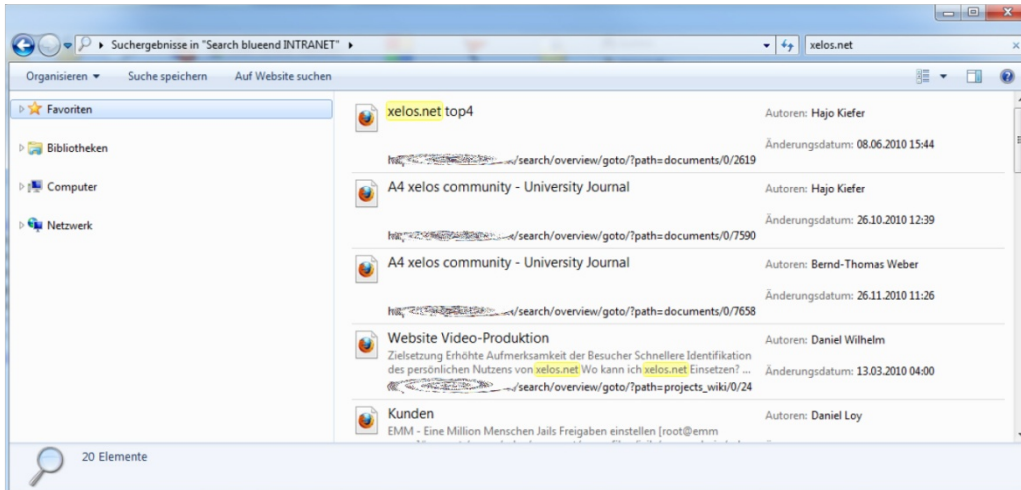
Suchergebnisse in "Search blueend INTRANET"

xelos.net

Organisieren ▾ Suche speichern Auf Website suchen

Favoriten

Bibliotheken

Computer

Netzwerk

xelos.net top4
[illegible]/search/overview/goto/?path=documents/0/2619
Autoren: Hajo Kiefer
Änderungsdatum: 08.06.2010 15:44

A4 xelos community - University Journal
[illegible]/search/overview/goto/?path=documents/0/7590
Autoren: Hajo Kiefer
Änderungsdatum: 26.10.2010 12:39

A4 xelos community - University Journal
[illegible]/search/overview/goto/?path=documents/0/7658
Autoren: Bernd-Thomas Weber
Änderungsdatum: 26.11.2010 11:26

Website Video-Produktion
Zielsetzung Erhöhte Aufmerksamkeit der Besucher Schnellere Identifikation des persönlichen Nutzens von xelos.net Wo kann ich xelos.net Einsetzen? ...
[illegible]/search/overview/goto/?path=projects_wiki/0/24
Autoren: Daniel Wilhelm
Änderungsdatum: 13.03.2010 04:00

Kunden
EMM - Eine Million Menschen Jails Freigaben einstellen [root@emm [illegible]
Autoren: Daniel Loy

20 Elemente